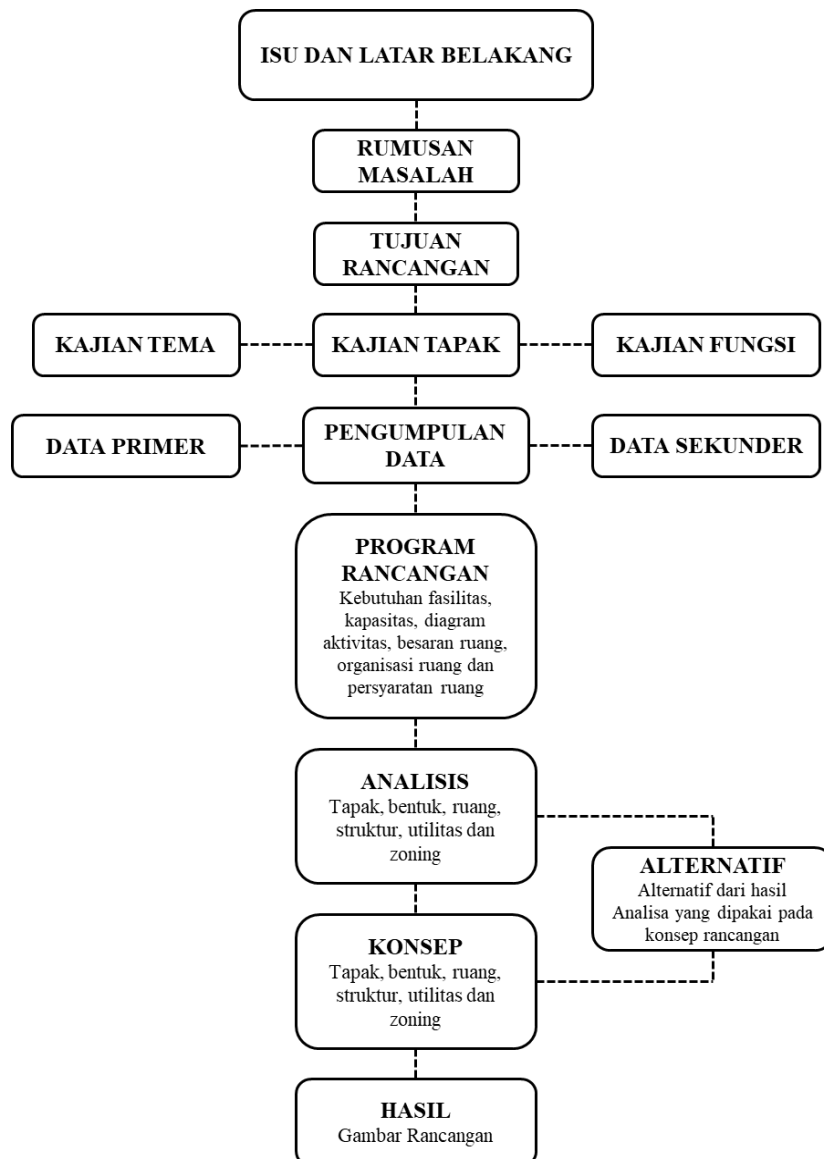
ISU DAN LATAR BELAKANG

RUMUSAN MASALAH

TUJUAN RANCANGAN

KAJIAN TEMA

KAJIAN TAPAK

KAJIAN FUNGSI

DATA PRIMER

PENGUMPULAN DATA

DATA SEKUNDER

PROGRAM RANCANGAN
Kebutuhan fasilitas, kapasitas, diagram aktivitas, besaran ruang, organisasi ruang dan persyaratan ruang

ANALISIS
Tapak, bentuk, ruang, struktur, utilitas dan zoning

ALTERNATIF
Alternatif dari hasil Analisa yang dipakai pada konsep rancangan

KONSEP
Tapak, bentuk, ruang, struktur, utilitas dan zoning

HASIL
Gambar Rancangan